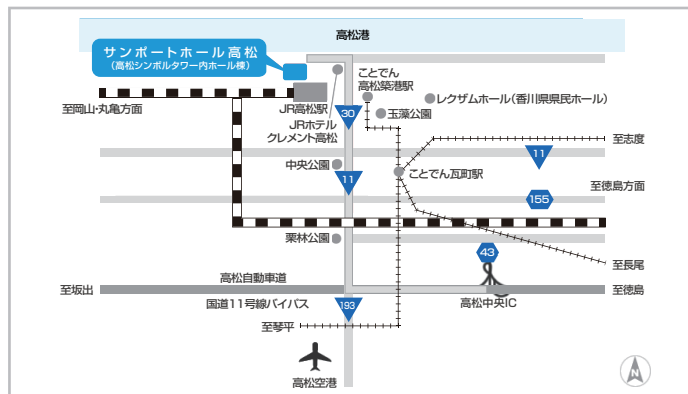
高松港

サンポートホール高松
(高松シンボルタワー内ホール棟)

ことでん
高松築港駅

至岡山・丸亀方面

JR高松駅

30

玉藻公園

レクザムホール(香川県県民ホール)

JRホテル
クレメント高松

至志度

11

中央公園

11

ことでん瓦町駅

至徳島方面

155

栗林公園

43

至長尾

高松自動車道

至坂出

至徳島

国道11号線バイパス

193

高松中央IC

至琴平

高松空港

N